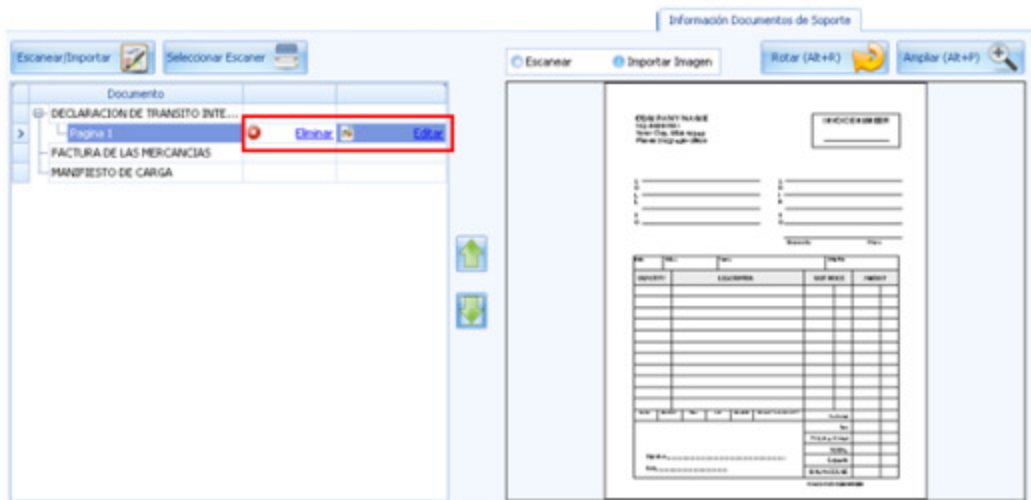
Información Documentos de Soporte

Escanear/Importar

Seleccionar Escaner

Escanear

Importar Imagen

Rotar (Alt+R)

Ampliar (Alt+P)

Documento

DECLARACION DE TRANSITO INTE...

Pagina 1

Eliminar

Editar

FACTURA DE LAS MERCANCIAS

MANIFIESTO DE CARGA

COMPANY NAME

INVOICE NUMBER

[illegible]